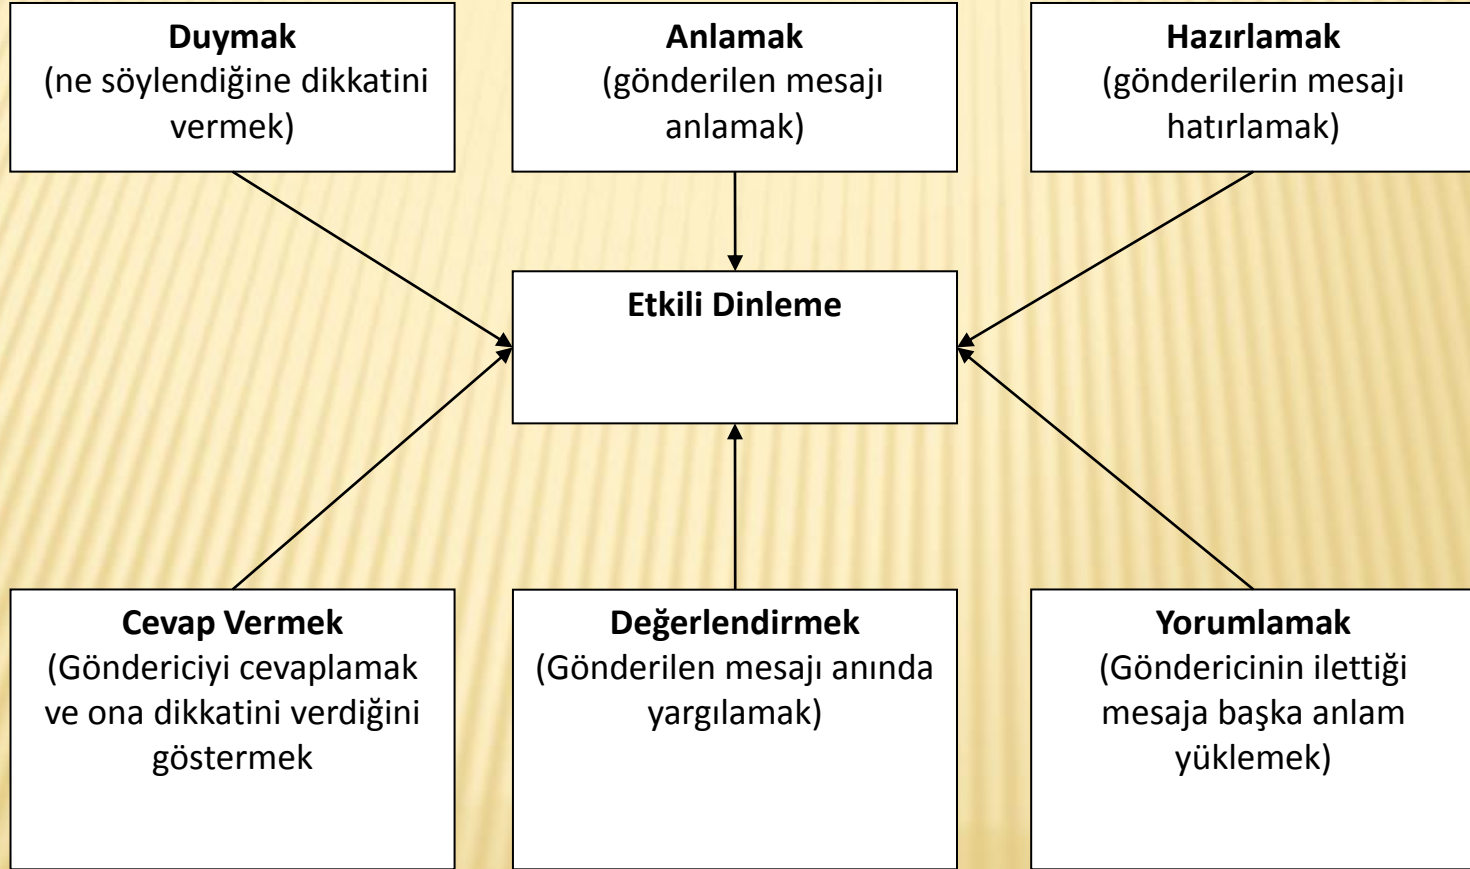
Duymak
(ne söylendiğine dikkatini vermek)

Anlamak
(gönderilen mesajı anlamak)

Hazırlamak
(gönderilerin mesajı hatırlamak)

Etkili Dinleme

Cevap Vermek
(Göndericiyi cevaplamak ve ona dikkatini verdiğini göstermek

Değerlendirmek
(Gönderilen mesajı anında yargılamak)

Yorumlamak
(Göndericinin ilettiği mesaja başka anlam yüklemek)